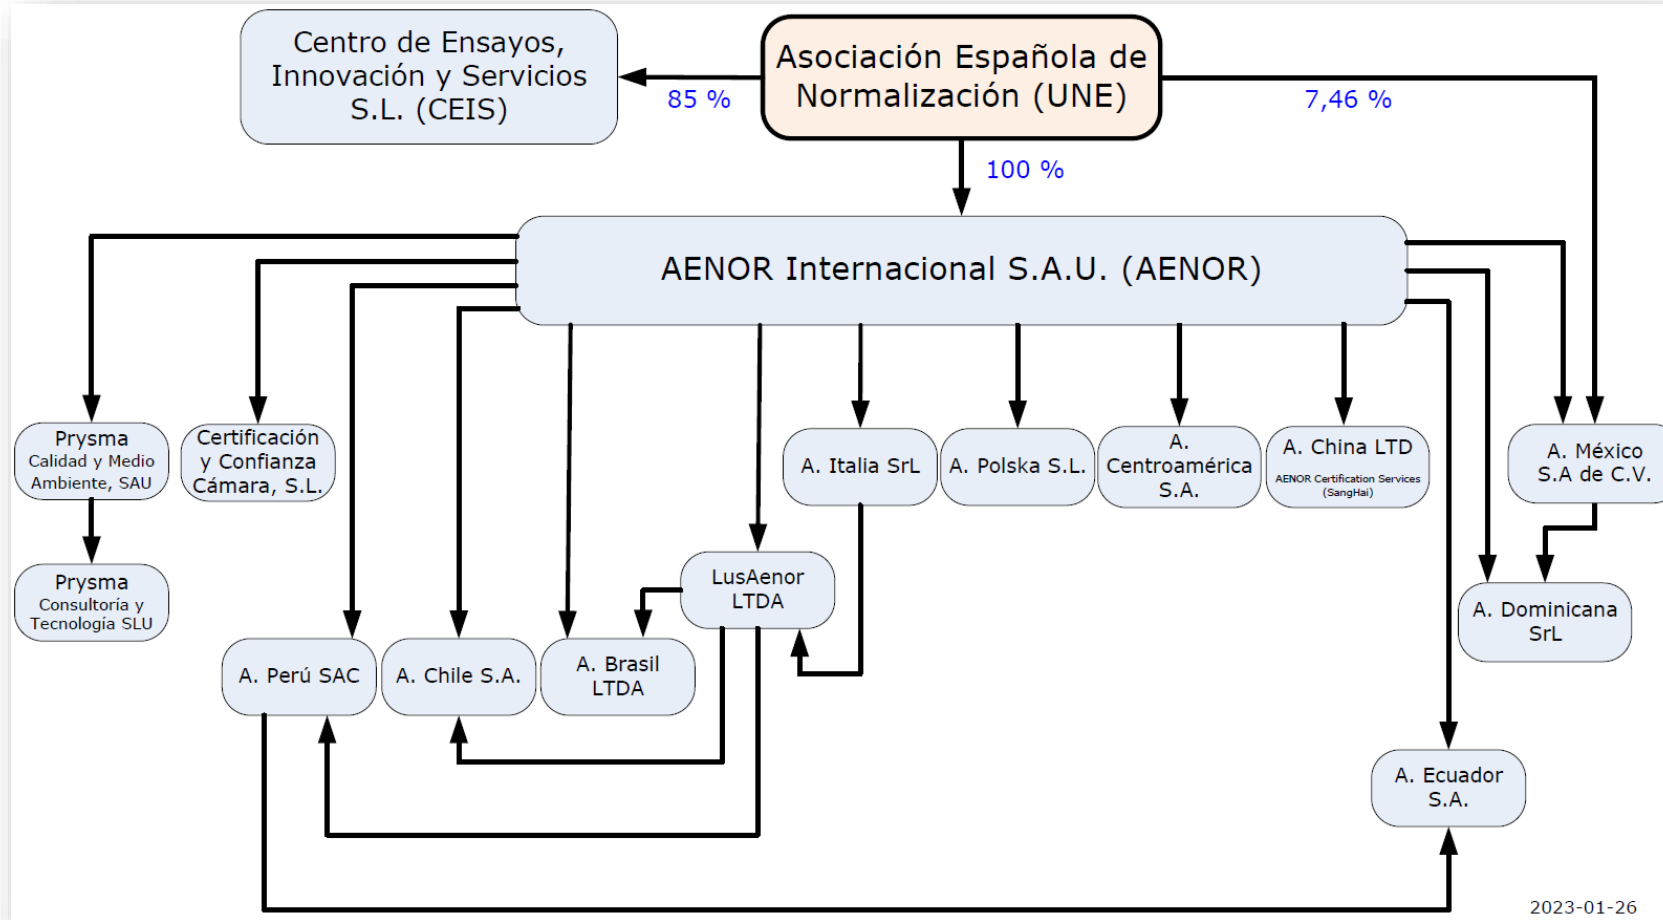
Centro de Ensayos, Innovación y Servicios S.L. (CEIS)

85 %

Asociación Española de Normalización (UNE)

7,46 %

100 %

AENOR Internacional S.A.U. (AENOR)

Prysma Calidad y Medio Ambiente, SAU

Certificación y Confianza Cámara, S.L.

A. Italia SrL

A. Polska S.L.

A. Centroamérica S.A.

A. China LTD
AENOR Certification Services (SangHai)

A. México S.A de C.V.

Prysma Consultoría y Tecnología SLU

LusAenor LTDA

A. Dominicana SrL

A. Perú SAC

A. Chile S.A.

A. Brasil LTDA

A. Ecuador S.A.

2023-01-26